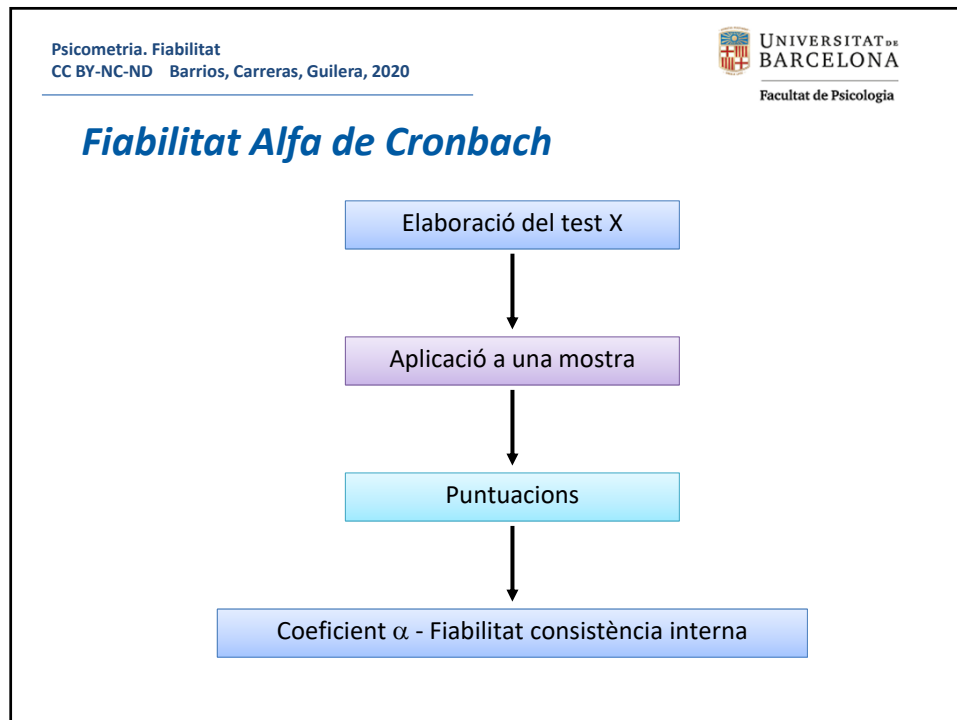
Psicometria. Fiabilitat
CC BY-NC-ND Barrios, Carreras, Guilera, 2020

UNIVERSITAT DE BARCELONA
Facultat de Psicologia

Fiabilitat Alfa de Cronbach

Elaboració del test X

Aplicació a una mostra

Puntuacions

Coeficient $\alpha$ - Fiabilitat consistència interna